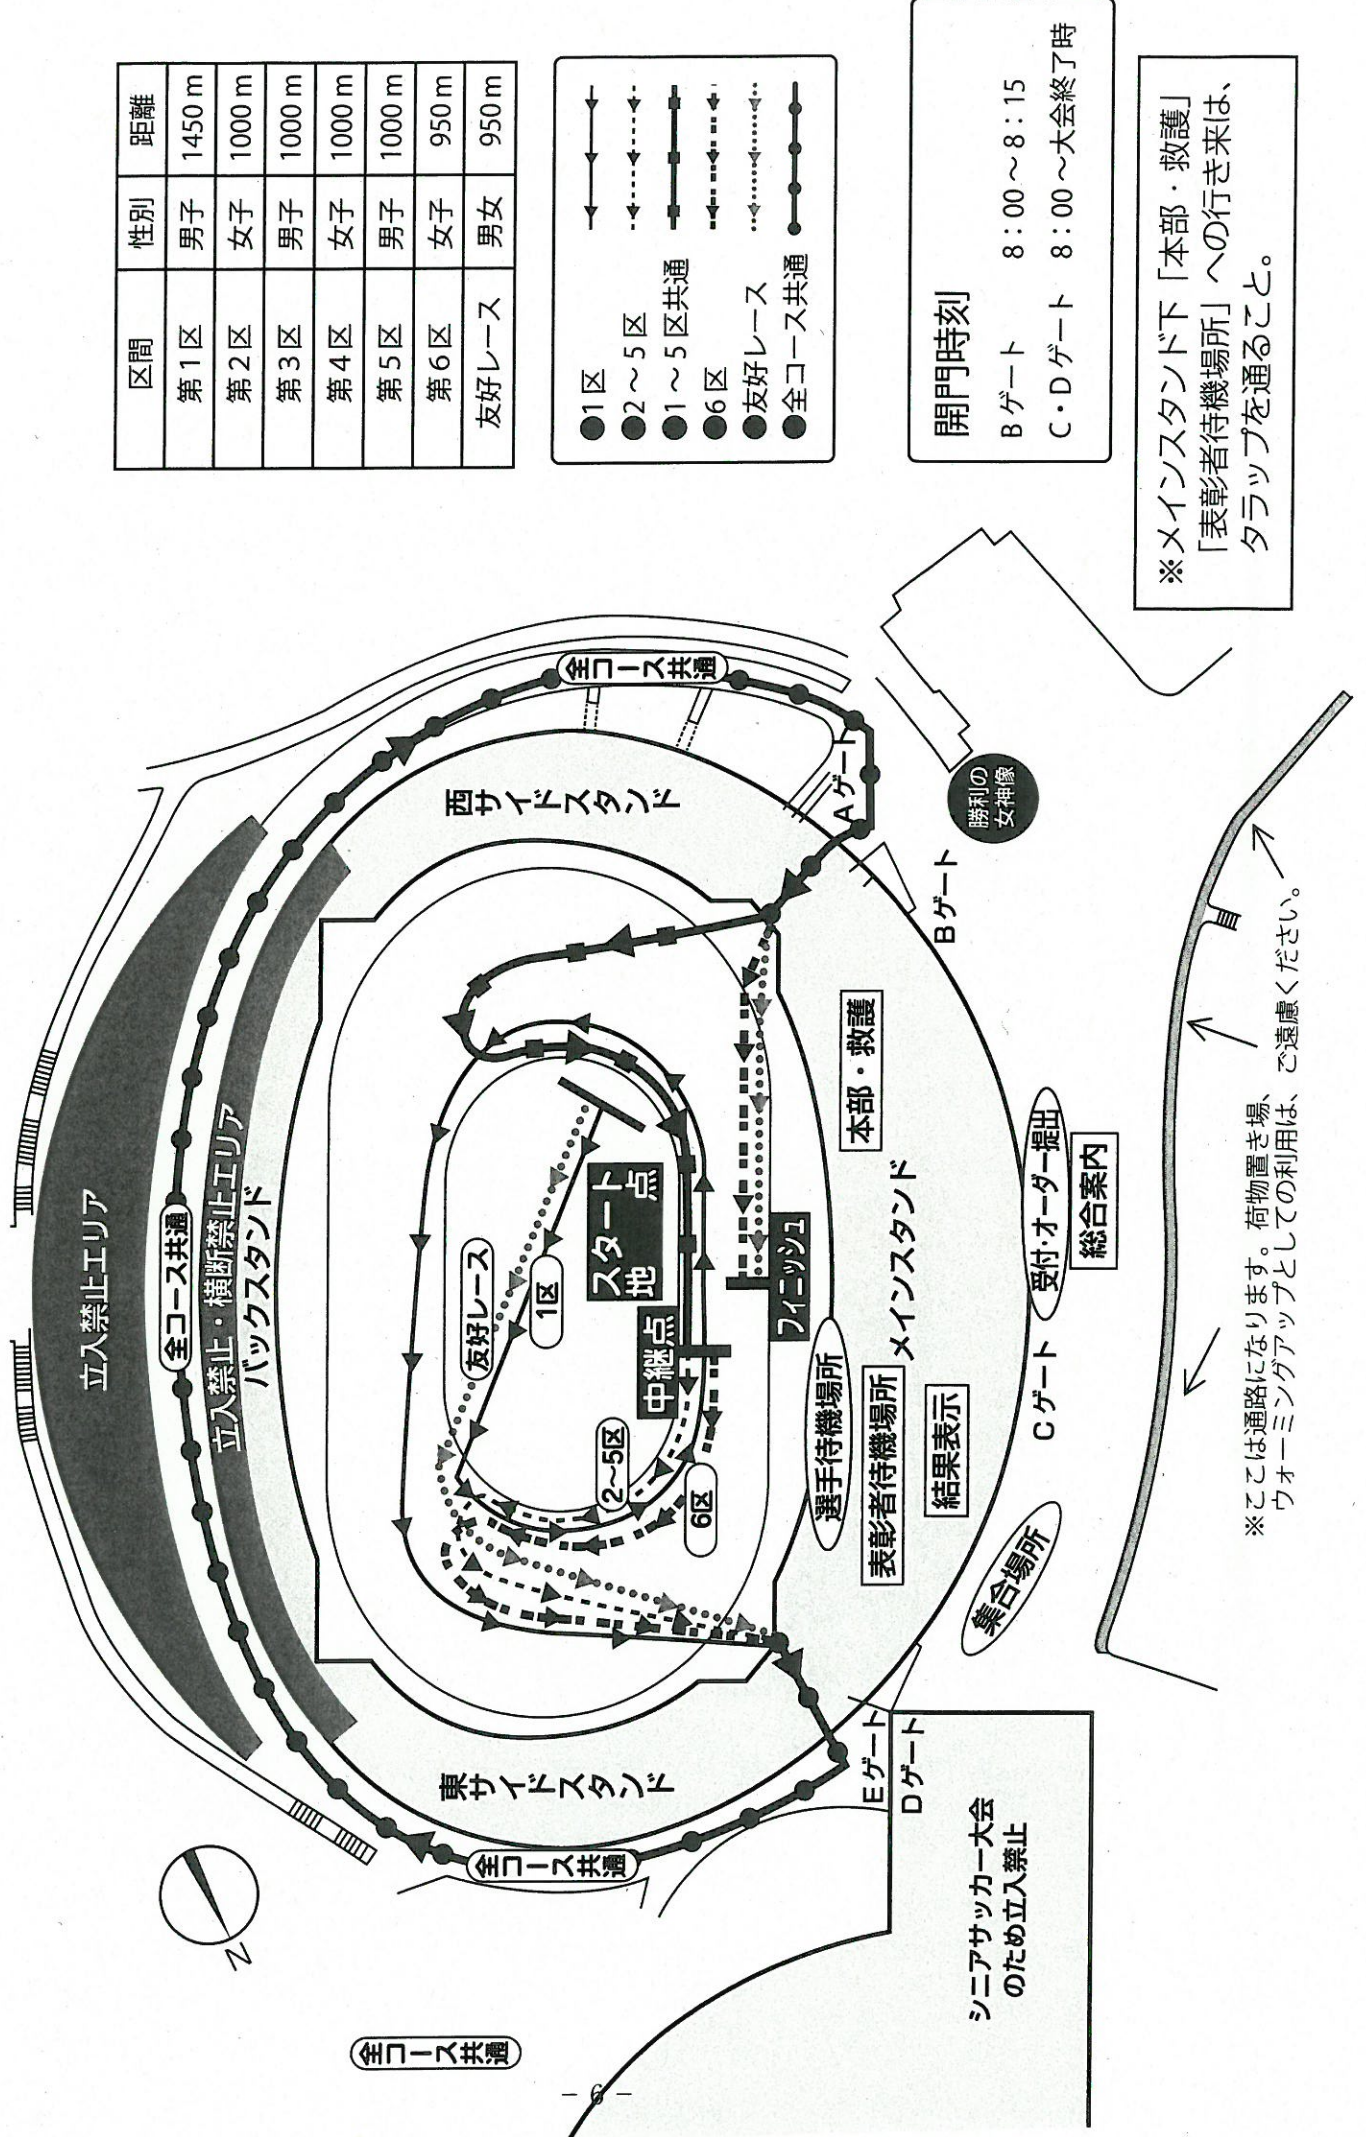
| 区間 | 性別 | 距離 |
|---|---|---|
| 第1区 | 男子 | 1450 m |
| 第2区 | 女子 | 1000 m |
| 第3区 | 男子 | 1000 m |
| 第4区 | 女子 | 1000 m |
| 第5区 | 男子 | 1000 m |
| 第6区 | 女子 | 950 m |
| 友好レース | 男女 | 950 m |

●1区
●2～5区
●1～5区共通
●6区
●友好レース
●全コース共通

開門時刻
Bゲート 8：00～8：15
C・Dゲート 8：00～大会終了時

※メインスタンド下「本部・救護」「表彰者待機場所」への行き来は、タラップを通ること。

立入禁止エリア
立入禁止・横断禁止エリア
バックスタンド
全コース共通
全コース共通
西サイドスタンド
東サイドスタンド
全コース共通
Aゲート
勝利の女神像
Bゲート
Cゲート
Dゲート
Eゲート
友好レース
1区
スタート地点
中継点
2~5区
6区
フィニッシュ
本部・救護
メインスタンド
受付・オーダー提出
総合案内
選手待機場所
表彰者待機場所
結果表示
集合場所
シニアサッカー大会のため立入禁止
N
※ここは通路になります。荷物置き場、ウォーミングアップとしての利用は、ご遠慮ください。
全コース共通
－6－